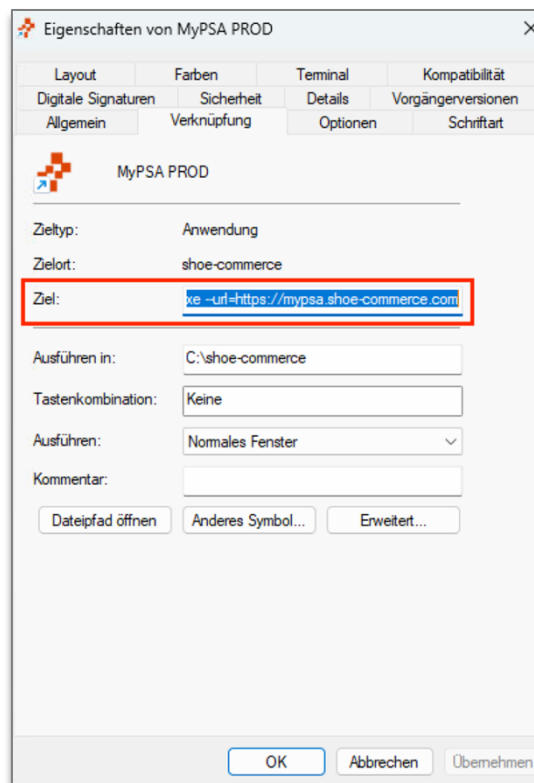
Eigenschaften von MyPSA PROD

Layout | Farben | Terminal | Kompatibilität
Digitale Signaturen | Sicherheit | Details | Vorgängerversionen
Allgemein | Verknüpfung | Optionen | Schriftart

MyPSA PROD

Zieltyp: Anwendung

Zielort: shoe-commerce

Ziel: xe --url=https://mypsa.shoe-commerce.com

Ausführen in: C:\shoe-commerce

Tastenkombination: Keine

Ausführen: Normales Fenster

Kommentar:

Dateipfad öffnen | Anderes Symbol... | Erweitert...

OK | Abbrechen | Übernehmen